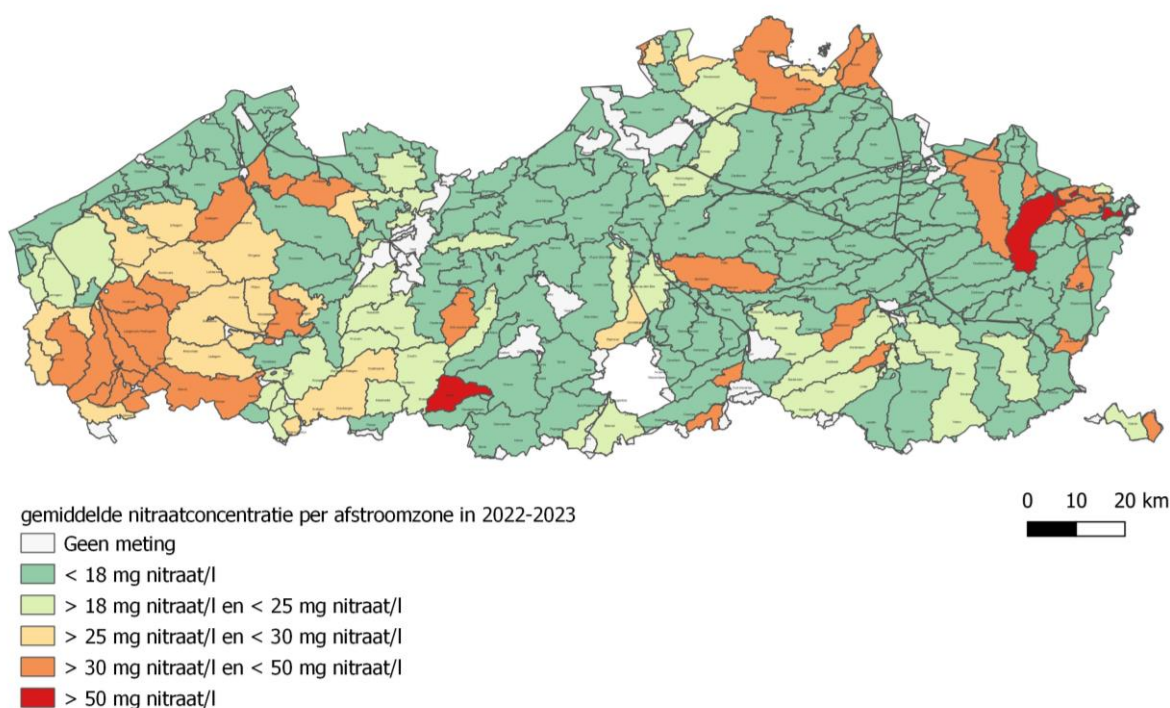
gemiddelde nitraatconcentratie per afstroomzone in 2022-2023
Geen meting
< 18 mg nitraat/l
> 18 mg nitraat/l en < 25 mg nitraat/l
> 25 mg nitraat/l en < 30 mg nitraat/l
> 30 mg nitraat/l en < 50 mg nitraat/l
> 50 mg nitraat/l

0 10 20 km